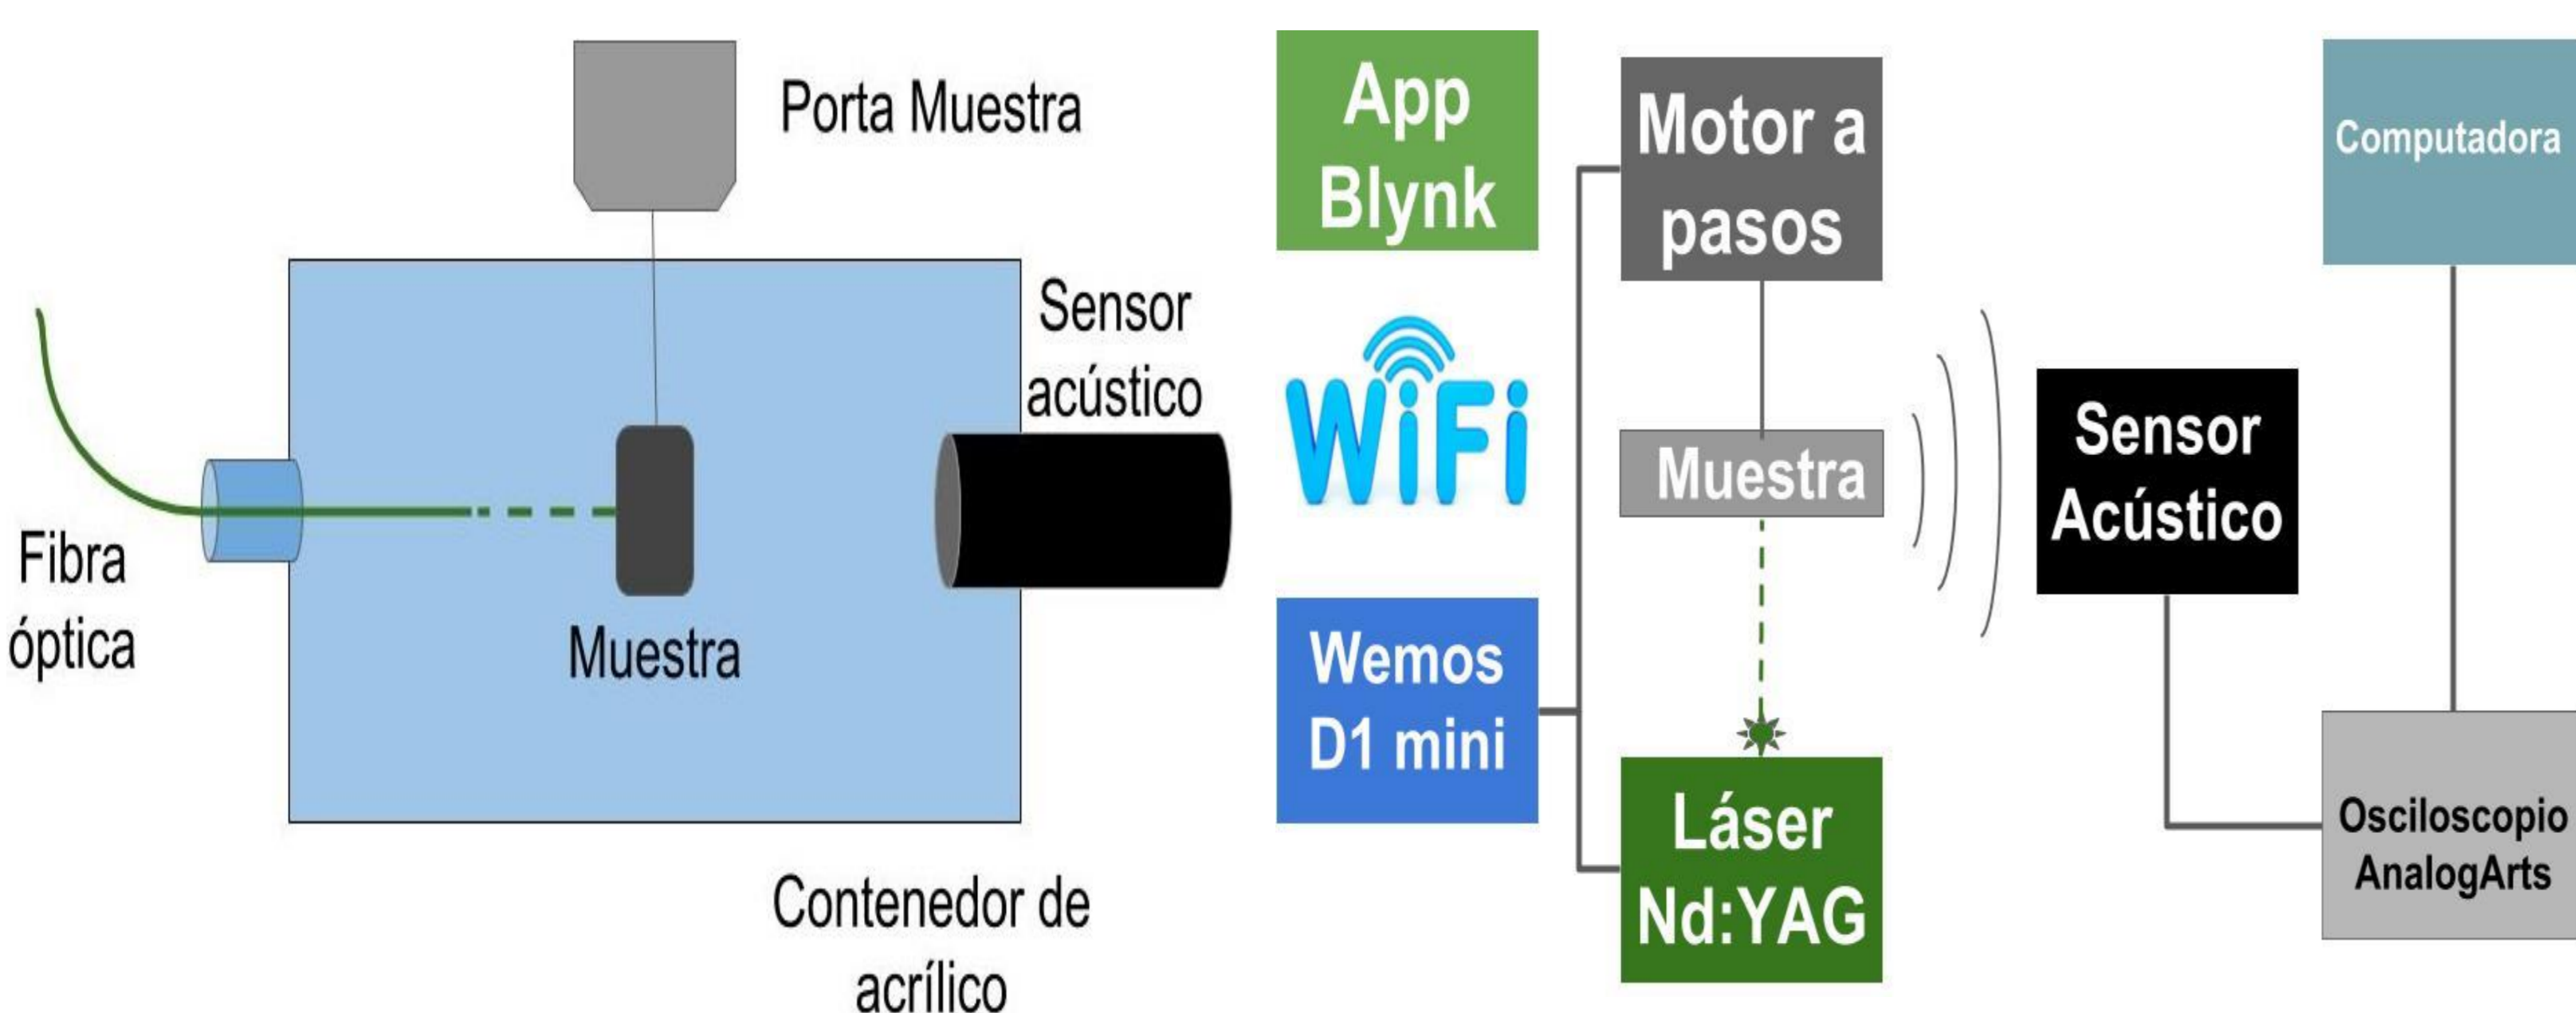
Porta Muestra

Sensor acústico

Fibra óptica

Muestra

Contenedor de acrílico

App Blynk

WiFi

Wemos D1 mini

Motor a pasos

Muestra

Láser Nd:YAG

Sensor Acústico

Computadora

Osciloscopio AnalogArts